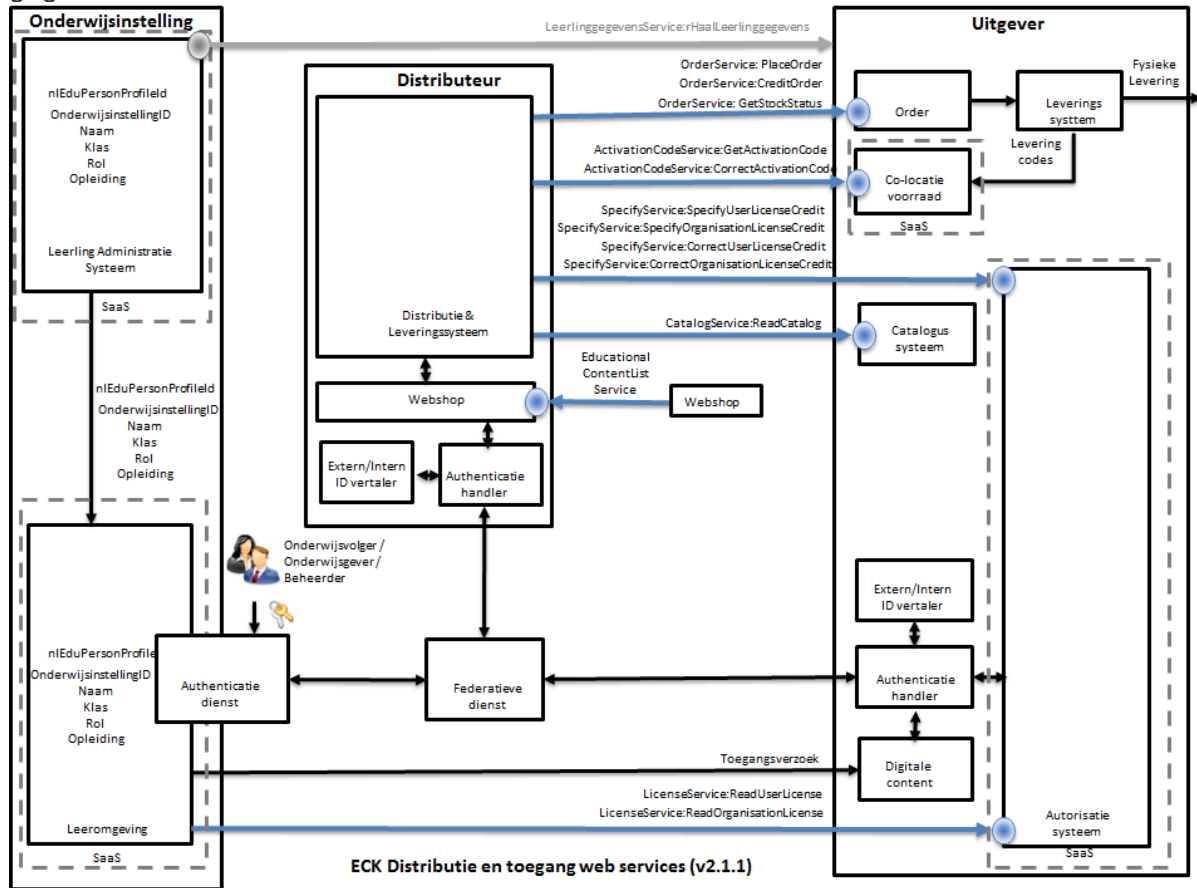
Onderwijsinstelling

nlEduPersonProfileId
OnderwijsinstellingID
Naam
Klas
Rol
Opleiding

Leerling Administratie Systeem

SaaS

LeerlinggegevensService:rHaalLeerlinggegevens

Uitgever

Distributeur

OrderService: PlaceOrder
OrderService:CreditOrder
OrderService: GetStockStatus

Order

Leverings systtem

Fysieke Levering

Levering codes

ActivationCodeService:GetActivationCode
ActivationCodeService:CorrectActivationCode

Co-locatie voorraad

SaaS

SpecifyService:SpecifyUserLicenseCredit
SpecifyService:SpecifyOrganisationLicenseCredit
SpecifyService:CorrectUserLicenseCredit
SpecifyService:CorrectOrganisationLicenseCredit

Distributie & Leveringssysteem

CatalogService:ReadCatalog

Catalogus systeem

Educational ContentList Service

Webshop

Webshop

nlEduPersonProfileId
OnderwijsinstellingID
Naam
Klas
Rol
Opleiding

Extern/Intern ID vertaler

Authenticatie handler

Onderwijsvolger / Onderwijsgever / Beheerder

Extern/Intern ID vertaler

nlEduPersonProfile
OnderwijsinstellingID
Naam
Klas
Rol
Opleiding

Authenticatie dienst

Federatieve dienst

Authenticatie handler

Toegangsverzoek

Digitale content

LicenseService:ReadUserLicense
LicenseService:ReadOrganisationLicense

Leeromgeving

Autorisatie systeem

SaaS

SaaS

ECK Distributie en toegang web services (v2.1.1)